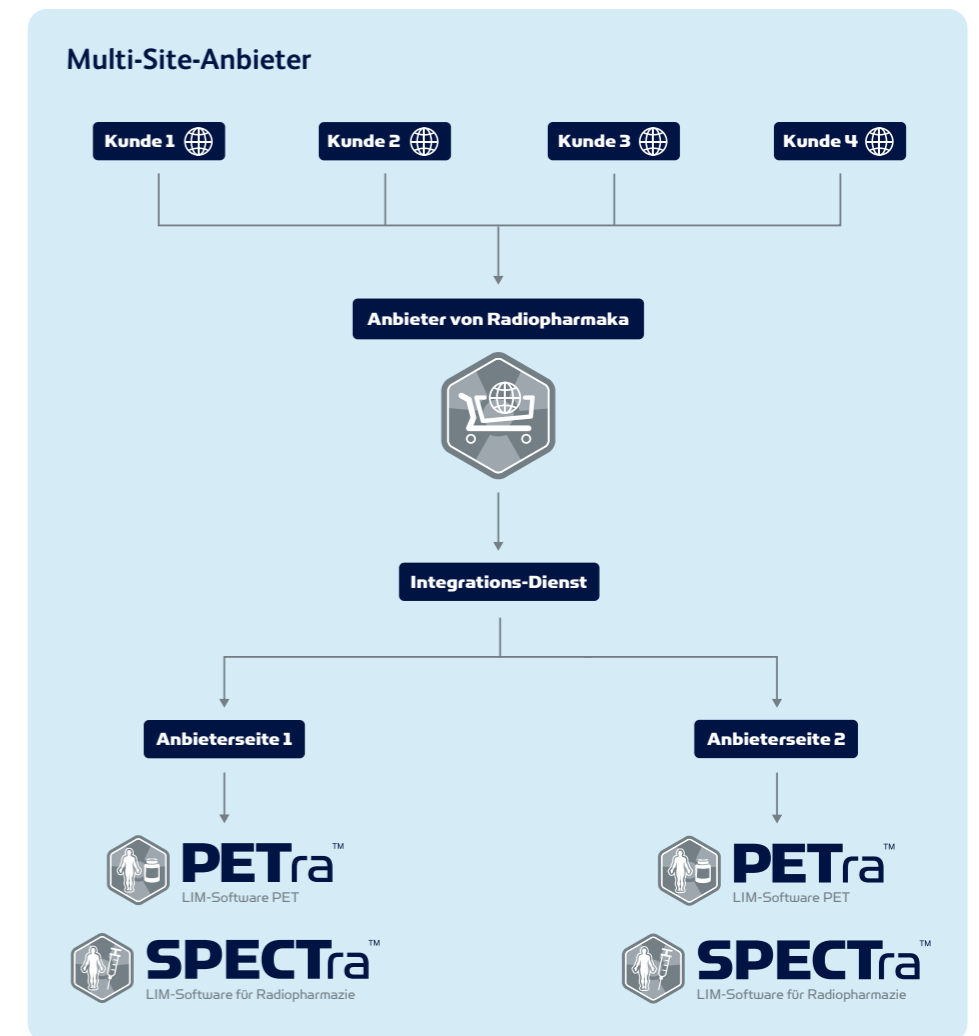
Multi-Site-Anbieter

Kunde 1

Kunde 2

Kunde 3

Kunde 4

Anbieter von Radiopharmaka

Integrations-Dienst

Anbieterseite 1

Anbieterseite 2

PETra™
LIM-Software PET

SPECTra™
LIM-Software für Radiopharmazie

PETra™
LIM-Software PET

SPECTra™
LIM-Software für Radiopharmazie